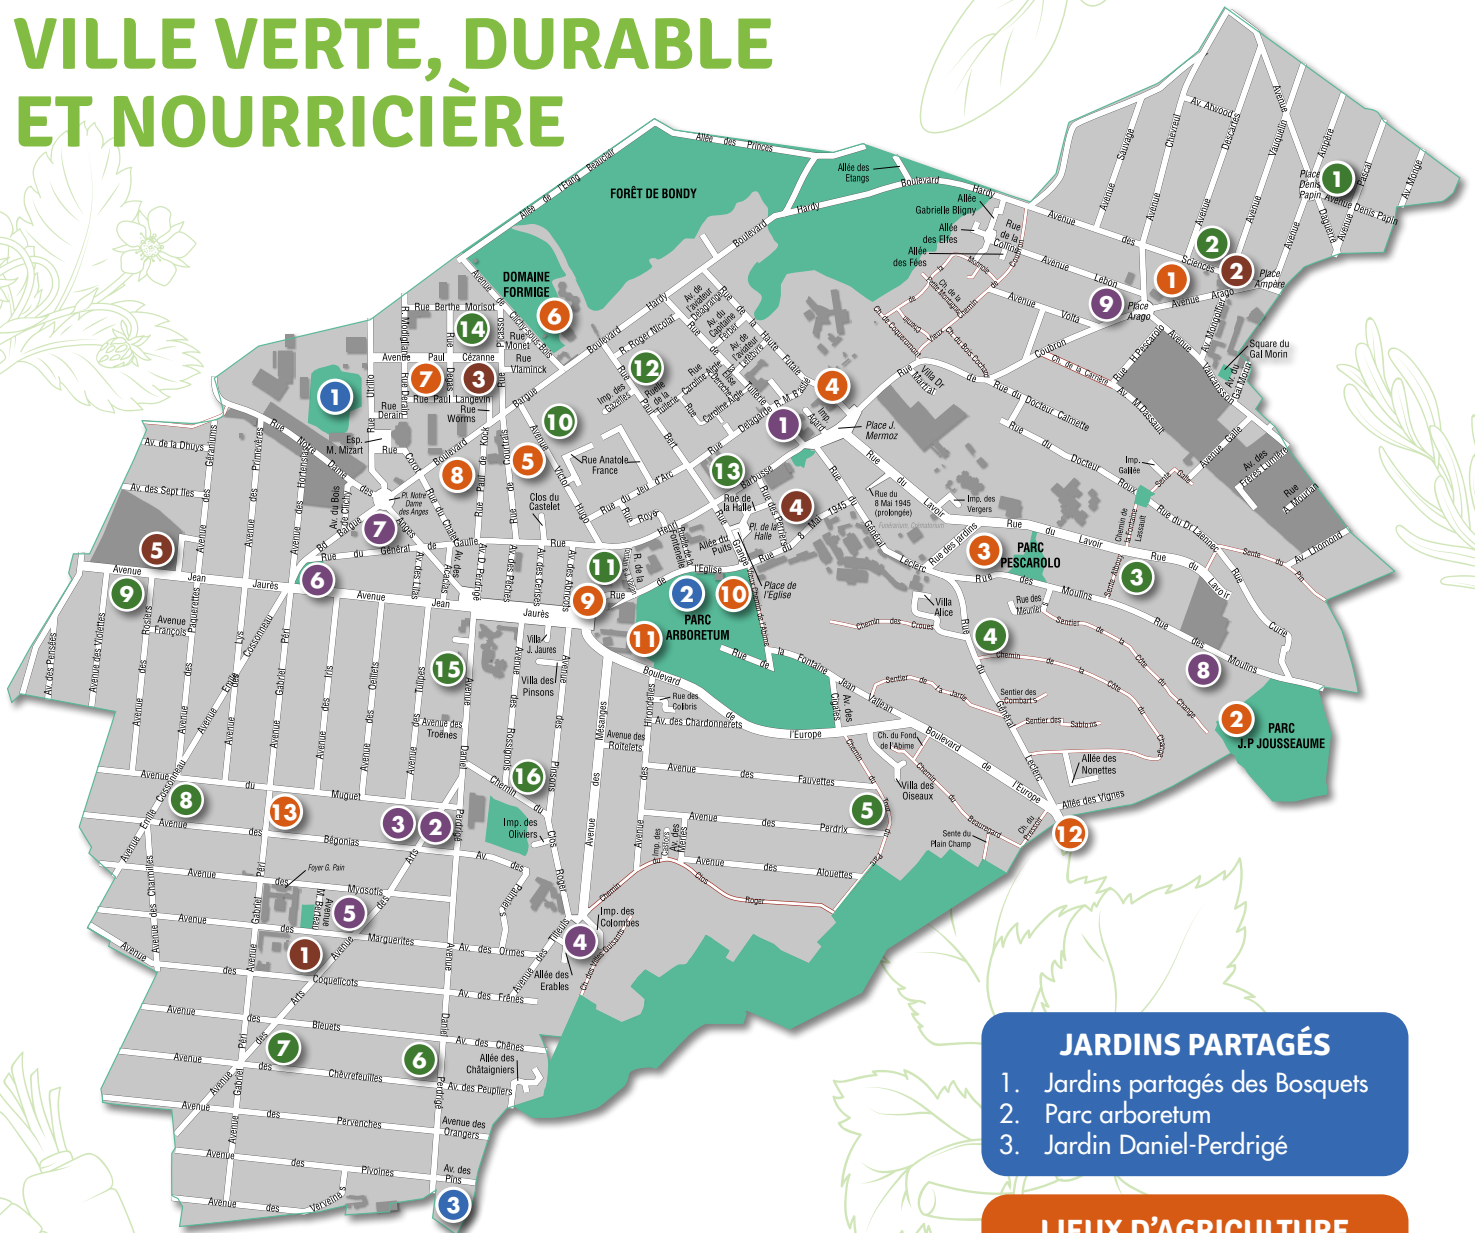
VILLE VERTE, DURABLE ET NOURRICIÈRE

FORÊT DE BONDY
DOMAINE FORMIGE
PARC ARBORETUM
PARC PESCAROLO
PARC J.P JOUSSEAUME

Allée des Princes
Allée de l'Étang
Boulevard
Hardy
Allée des Etangs
Allée Gabrielle Bligny
Allée des Elfes
Allée des Fées
Av. Atwood
Avenue Sauvage
Avenue Chevreul
Avenue Descartes
Avenue Vauquelin
Avenue Ampère
Place Denis Papin
Avenue Denis Papin
Pascal
Av. Monge
Dupleix
Sciences
Place Ampère
Place Arago
Arago
Avenue Lebon
Avenue Volta
Coubron
Rue du Docteur Calmette
Square du Gal Morin
Rue Berthe Morisot
Rue Monet
Avenue Paul Cézanne
Rue Vlaminck
Rue Paul Langevin
Rue Worms
Rue Derain
Esp. M. Mizart
Av. de la Dhuys
Av. des Sept Iles
Avenue Jean Jaurès
Rue du Général de Gaulle
Rue Anatole France
Clos du Castelet
Villa J. Jaurès
Villa des Pinsons
Rue de la Halle
Pl. de la Halle
Place de l'Eglise
Place J. Mermoz
Rue du 8 Mai 1945
Villa Dr Marcel
Imp. des Vergers
Rue Lavoir
Rue des Jardins
Villa Alice
Rue des Moulins
Chemin des Croues
Rue de la Fontaine
Sentier des Sablons
Allée des Nonettes
Allée des Vignes
Ch. du Fond de l'Abîme
Villa des Oiseaux
Sente du Plain Champ
Boulevard de l'Europe
Av. des Chardonnerets
Avenue des Roitelets
Rue des Colibris
Avenue des Fauvettes
Avenue des Perdrix
Avenue des Alouettes
Imp. des Colombes
Avenue des Erables
Av. des Frênes
Av. des Chênes
Allée des Châtaigniers
Av. des Peupliers
Avenue des Orangers
Av. des Pins
Avenue des Ormes
Imp. des Oliviers
Avenue des Troènes
Avenue des Tulipes
Avenue des Oeillets
Avenue des Iris
Avenue des Muguet
Avenue des Bégonias
Avenue des Myosotis
Avenue des Marguerites
Avenue des Coquelicots
Avenue des Bleuets
Avenue des Chèvrefeuilles
Avenue des Pervenches
Avenue des Pivoines
Avenue des Verveines
Avenue des Pensées
Avenue des Violettes
Avenue des Rosiers
Avenue François
Avenue Gabriel Péri
Avenue Emile Cossonneau
Avenue des Charmilles
Foyer G. Pain
Avenue M. Berteaux

JARDINS PARTAGÉS
1. Jardins partagés des Bosquets
2. Parc arboretum
3. Jardin Daniel-Perdrigé

LIEUX D'AGRICULTURE